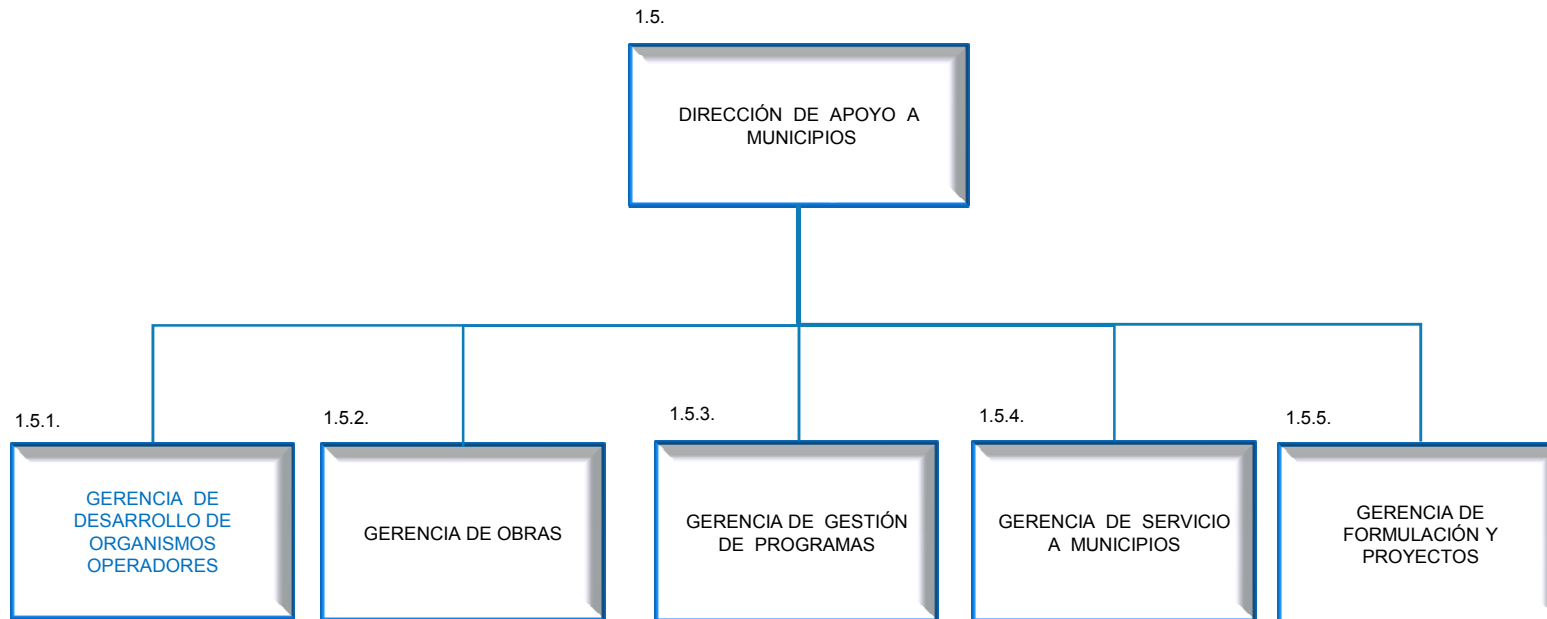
1.5.

DIRECCIÓN DE APOYO A MUNICIPIOS

1.5.1.

GERENCIA DE DESARROLLO DE ORGANISMOS OPERADORES

1.5.2.

GERENCIA DE OBRAS

1.5.3.

GERENCIA DE GESTIÓN DE PROGRAMAS

1.5.4.

GERENCIA DE SERVICIO A MUNICIPIOS

1.5.5.

GERENCIA DE FORMULACIÓN Y PROYECTOS